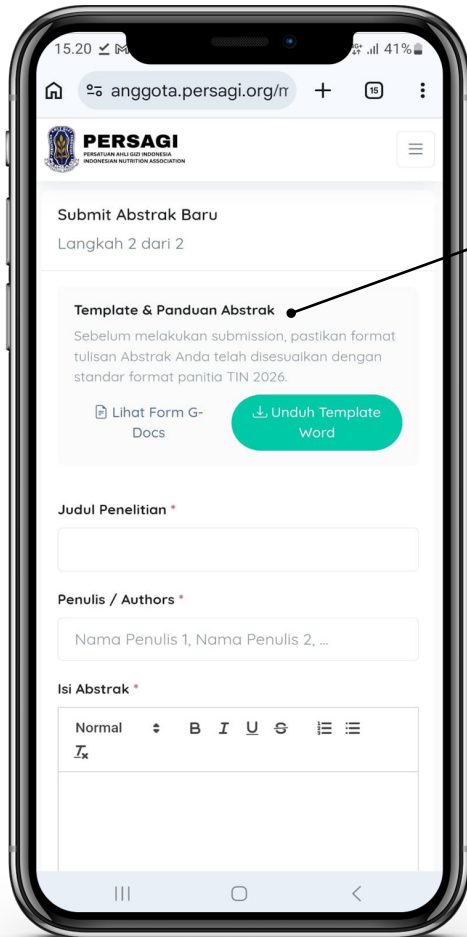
15.20 41%

anggota.persagi.org/r + 15

PERSAGI
PERSATUAN AHLI GIZI INDONESIA
INDONESIAN NUTRITION ASSOCIATION

Submit Abstrak Baru
Langkah 2 dari 2

Template & Panduan Abstrak
Sebelum melakukan submission, pastikan format tulisan Abstrak Anda telah disesuaikan dengan standar format panitia TIN 2026.

Lihat Form G-Docs

Unduh Template Word

Judul Penelitian *

Penulis / Authors *

Nama Penulis 1, Nama Penulis 2, ...

Isi Abstrak *

Normal B I U S $T_x$